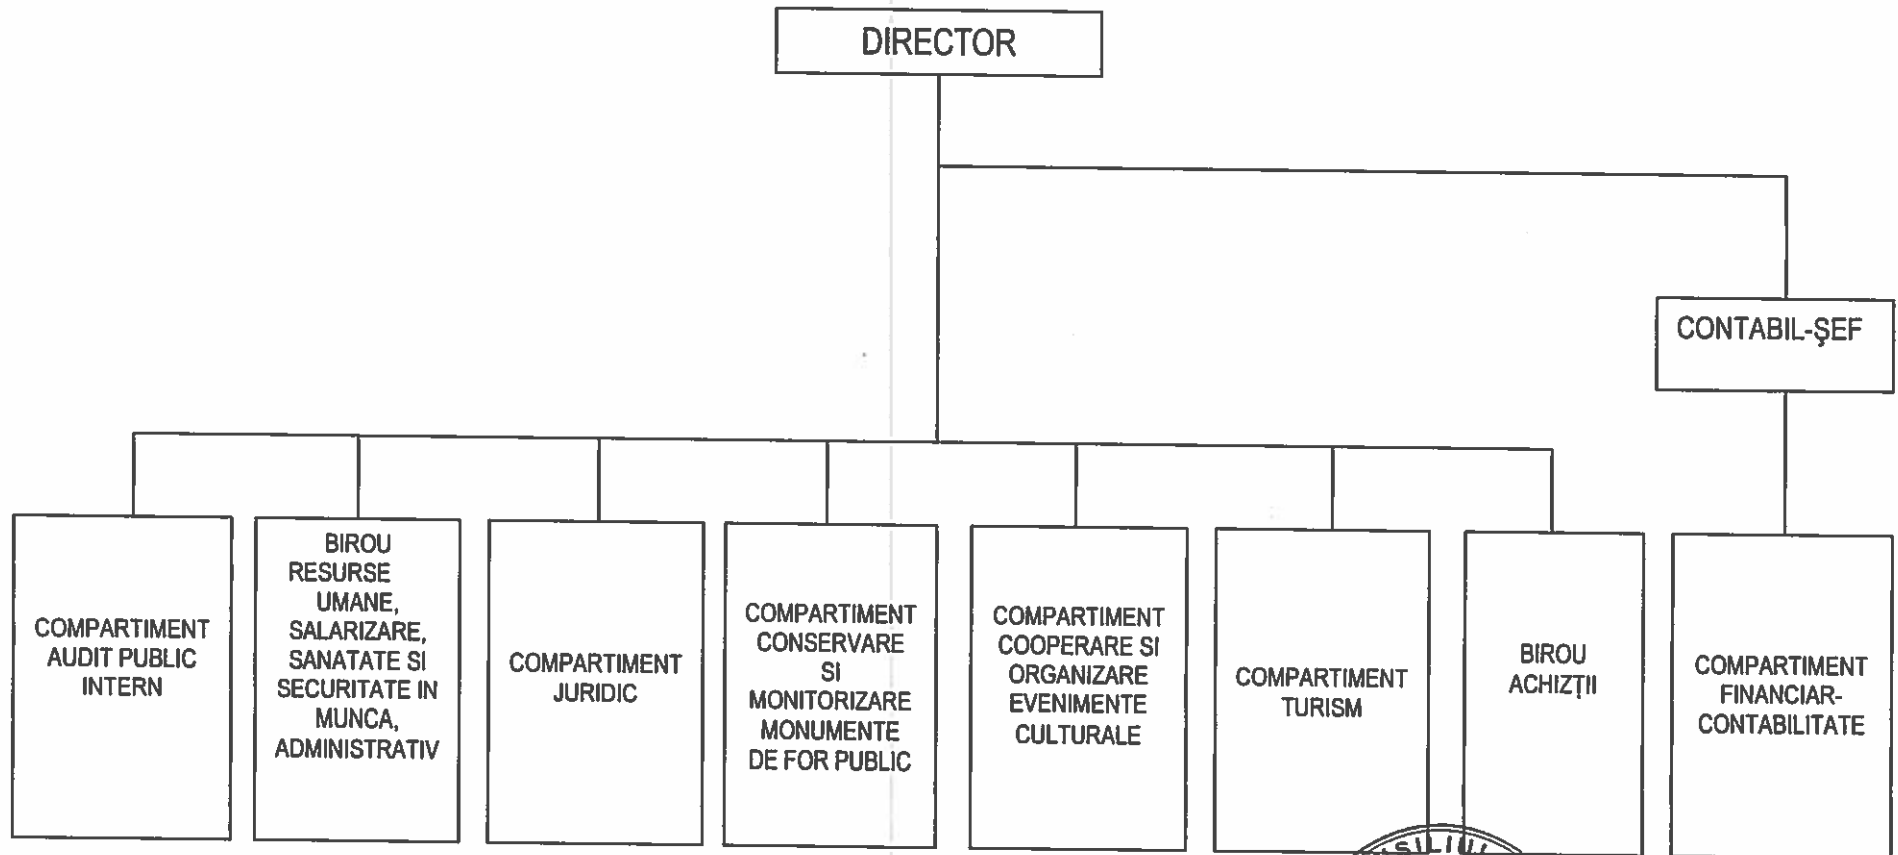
DIRECTOR

CONTABIL-ŞEF

COMPARTIMENT AUDIT PUBLIC INTERN

BIROU RESURSE UMANE, SALARIZARE, SANATATE SI SECURITATE IN MUNCA, ADMINISTRATIV

COMPARTIMENT JURIDIC

COMPARTIMENT CONSERVARE SI MONITORIZARE MONUMENTE DE FOR PUBLIC

COMPARTIMENT COOPERARE SI ORGANIZARE EVENIMENTE CULTURALE

COMPARTIMENT TURISM

BIROU ACHIZŢII

COMPARTIMENT FINANCIAR-CONTABILITATE

SILIUL